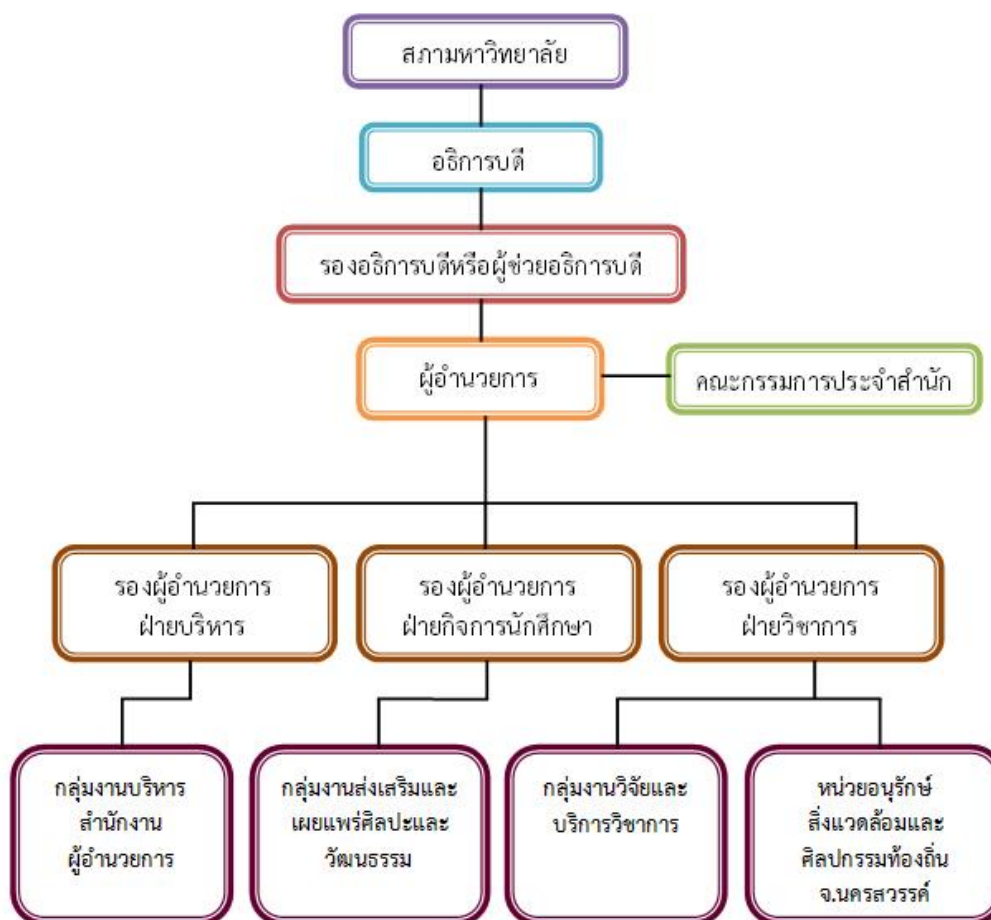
สภามหาวิทยาลัย

อธิการบดี

รองอธิการบดีหรือผู้ช่วยอธิการบดี

ผู้อำนวยการ

คณะกรรมการประจำสำนัก

รองผู้อำนวยการ ฝ่ายบริหาร

รองผู้อำนวยการ ฝ่ายกิจการนักศึกษา

รองผู้อำนวยการ ฝ่ายวิชาการ

กลุ่มงานบริหาร สำนักงาน ผู้อำนวยการ

กลุ่มงานส่งเสริมและ เผยแพร่ศิลปะและ วัฒนธรรม

กลุ่มงานวิจัยและ บริการวิชาการ

หน่วยอนุรักษ์ สิ่งแวดล้อมและ ศิลปกรรมท้องถิ่น จ.นครสวรรค์